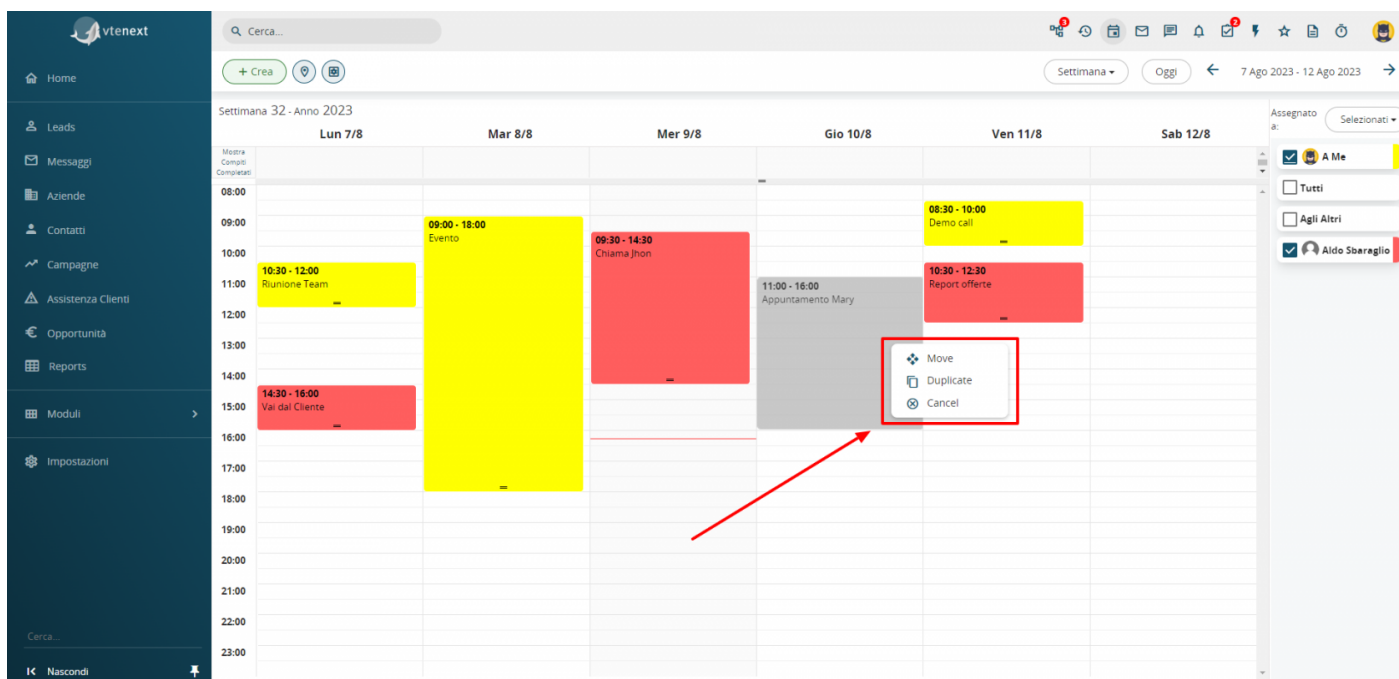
vtenext

Cerca...

3 2

Home

Leads

Messaggi

Aziende

Contatti

Campagne

Assistenza Clienti

Opportunità

Reports

Moduli

Impostazioni

Cerca...

Nascondi

+ Crea

Settimana ▾

Oggi

7 Ago 2023 - 12 Ago 2023

Settimana 32 - Anno 2023

| | Lun 7/8 | Mar 8/8 | Mer 9/8 | Gio 10/8 | Ven 11/8 | Sab 12/8 |
|---|---|---|---|---|---|---|

Mostra Compiti Completati

08:00
09:00
10:00
11:00
12:00
13:00
14:00
15:00
16:00
17:00
18:00
19:00
20:00
21:00
22:00
23:00

10:30 - 12:00
Riunione Team

14:30 - 16:00
Vai dal Cliente

09:00 - 18:00
Evento

09:30 - 14:30
Chiama Jhon

11:00 - 16:00
Appuntamento Mary

08:30 - 10:00
Demo call

10:30 - 12:30
Report offerte

Move
Duplicate
Cancel

Assegnato a:

Selezionati ▾

A Me

Tutti

Agli Altri

Aldo Sbaraglio